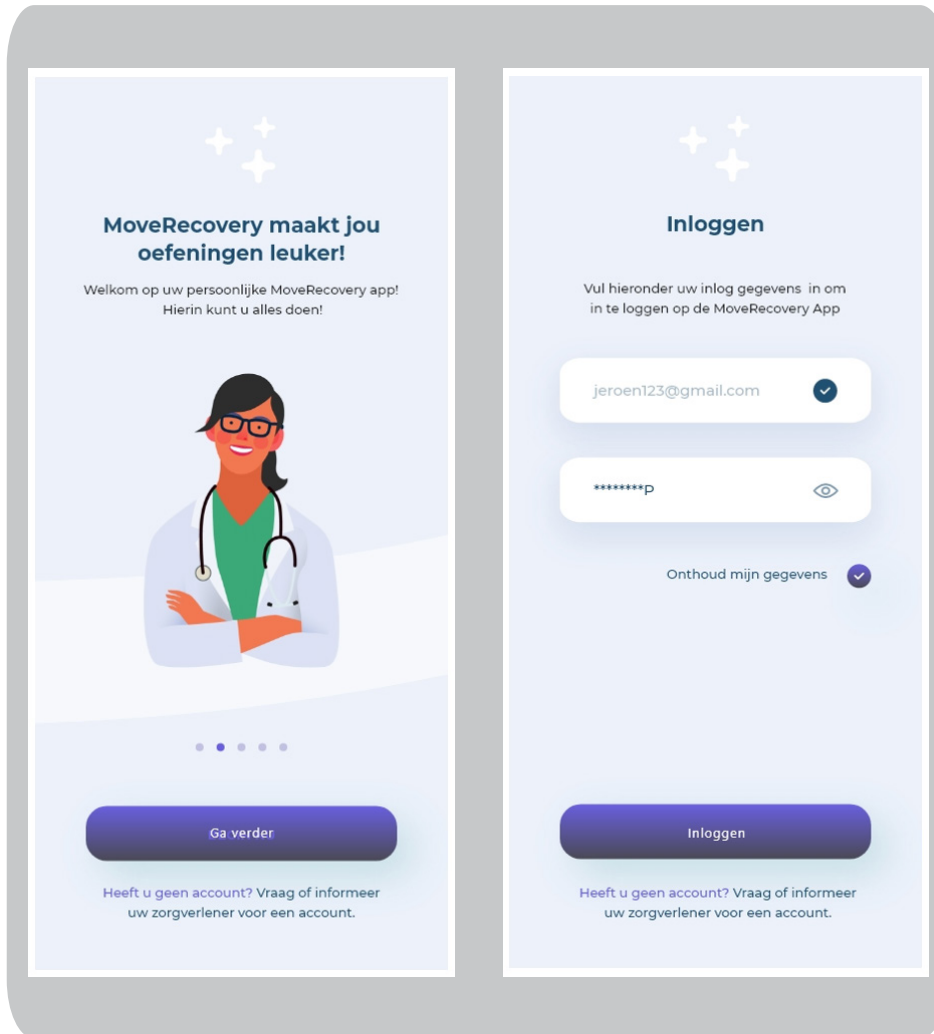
MoveRecovery maakt jou oefeningen leuker!

Welkom op uw persoonlijke MoveRecovery app! Hierin kunt u alles doen!

Ga verder

Heeft u geen account? Vraag of informeer uw zorgverlener voor een account.

Inloggen

Vul hieronder uw inlog gegevens in om in te loggen op de MoveRecovery App

jeroen123@gmail.com

********P

Onthoud mijn gegevens

Inloggen

Heeft u geen account? Vraag of informeer uw zorgverlener voor een account.